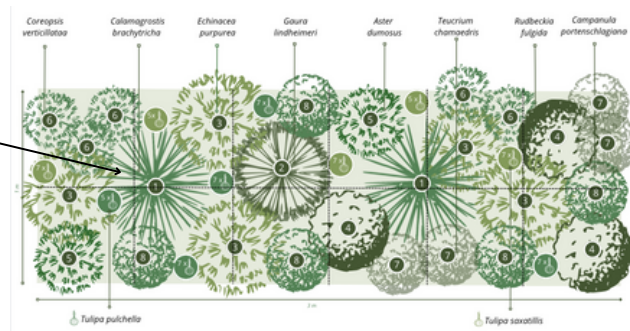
Coreopsis verticillataa

Calamagrostis brachytricha

Echinacea purpurea

Gaura lindheimeri

Aster dumosus

Teucrium chamaedris

Rudbeckia fulgida

Campanula portenschlagiana

6 6 3 8 5 6 6 7
6 2 3 4 7
1 3 1 1 3 8
3 3
4 4
5 8 3 8 7 7 8 4

1 m

2 m

Tulipa pulchella

Tulipa saxatilis